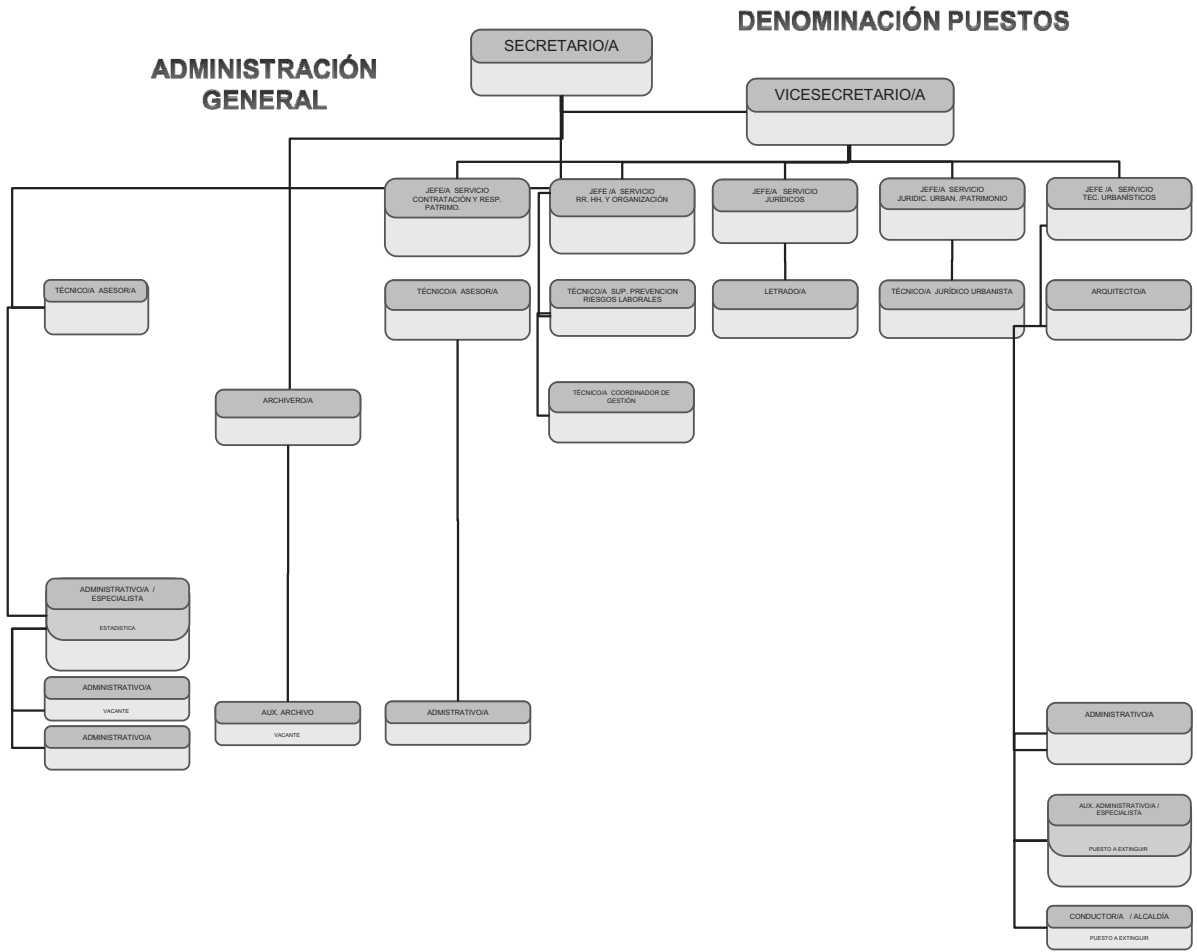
DENOMINACIÓN PUESTOS

ADMINISTRACIÓN GENERAL

SECRETARIO/A

VICESECRETARIO/A

JEFE/A SERVICIO CONTRATACIÓN Y RESP. PATRIMO.

JEFE /A SERVICIO RR. HH. Y ORGANIZACIÓN

JEFE/A SERVICIO JURÍDICOS

JEFE/A SERVICIO JURIDIC. URBAN. /PATRIMONIO

JEFE /A SERVICIO TEC. URBANÍSTICOS

TÉCNICO/A ASESOR/A

TÉCNICO/A ASESOR/A

TÉCNICO/A SUP. PREVENCION RIESGOS LABORALES

LETRADO/A

TÉCNICO/A JURÍDICO URBANISTA

ARQUITECTO/A

ARCHIVERO/A

TÉCNICO/A COORDINADOR DE GESTIÓN

ADMINISTRATIVO/A / ESPECIALISTA

ESTADISTICA

ADMINISTRATIVO/A

VACANTE

ADMINISTRATIVO/A

AUX. ARCHIVO

VACANTE

ADMISTRATIVO/A

ADMINISTRATIVO/A

AUX. ADMINISTRATIVO/A / ESPECIALISTA

PUESTO A EXTINGUIR

CONDUCTOR/A / ALCALDÍA

PUESTO A EXTINGUIR